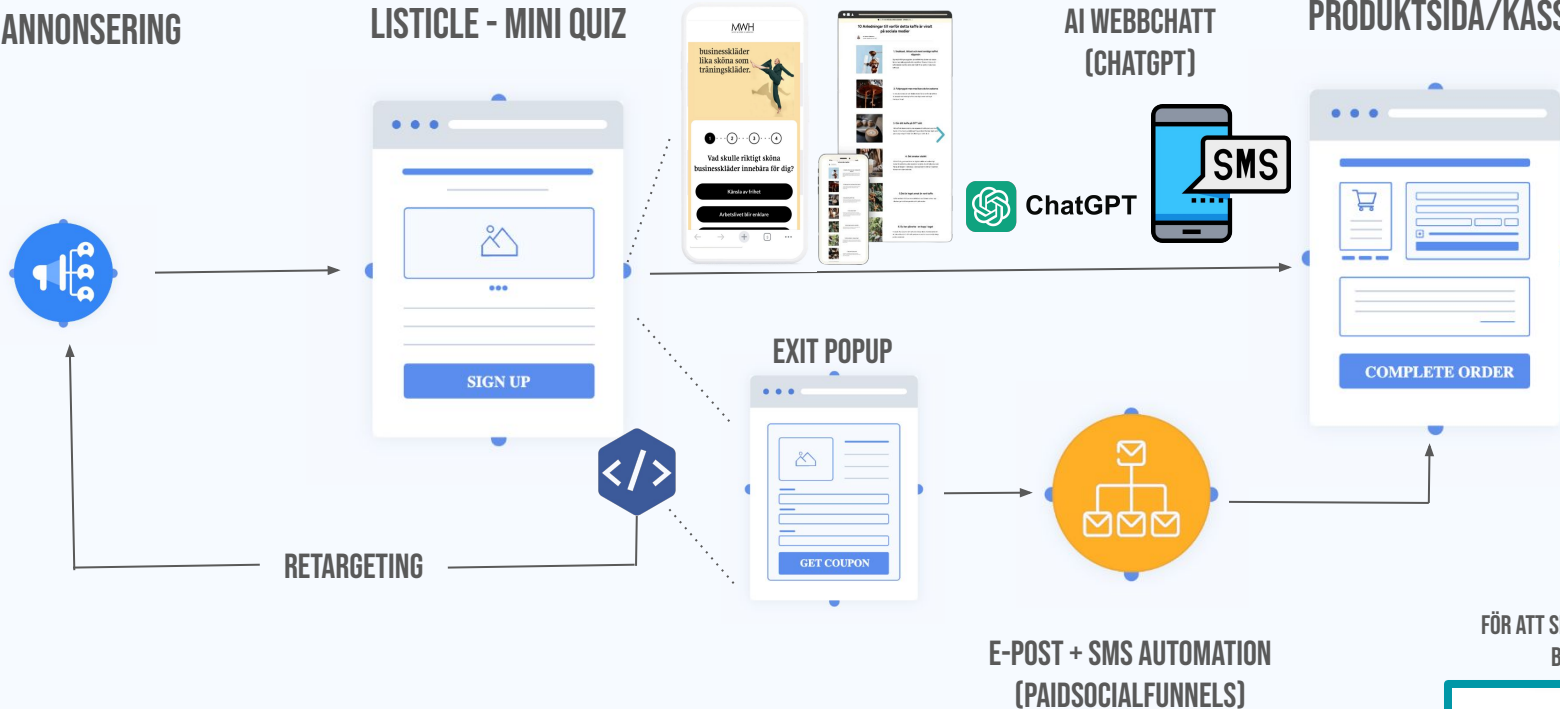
ANNONSERING

LISTICLE - MINI QUIZ

MWH

businesskläder lika sköna som träningskläder.

1 2 3 4

Vad skulle riktigt sköna businesskläder innebära för dig?

Känsla av frihet

Arbetslivet blir enklare

10 Anledningar till varför detta kaffe är viralt på sociala medier

AI WEBBCHATT (CHATGPT)

ChatGPT

SMS

PRODUKTSIDA/KASS

SIGN UP

COMPLETE ORDER

EXIT POPUP

GET COUPON

RETARGETING

E-POST + SMS AUTOMATION (PAIDSOCIALFUNNELS)

FÖR ATT S
B